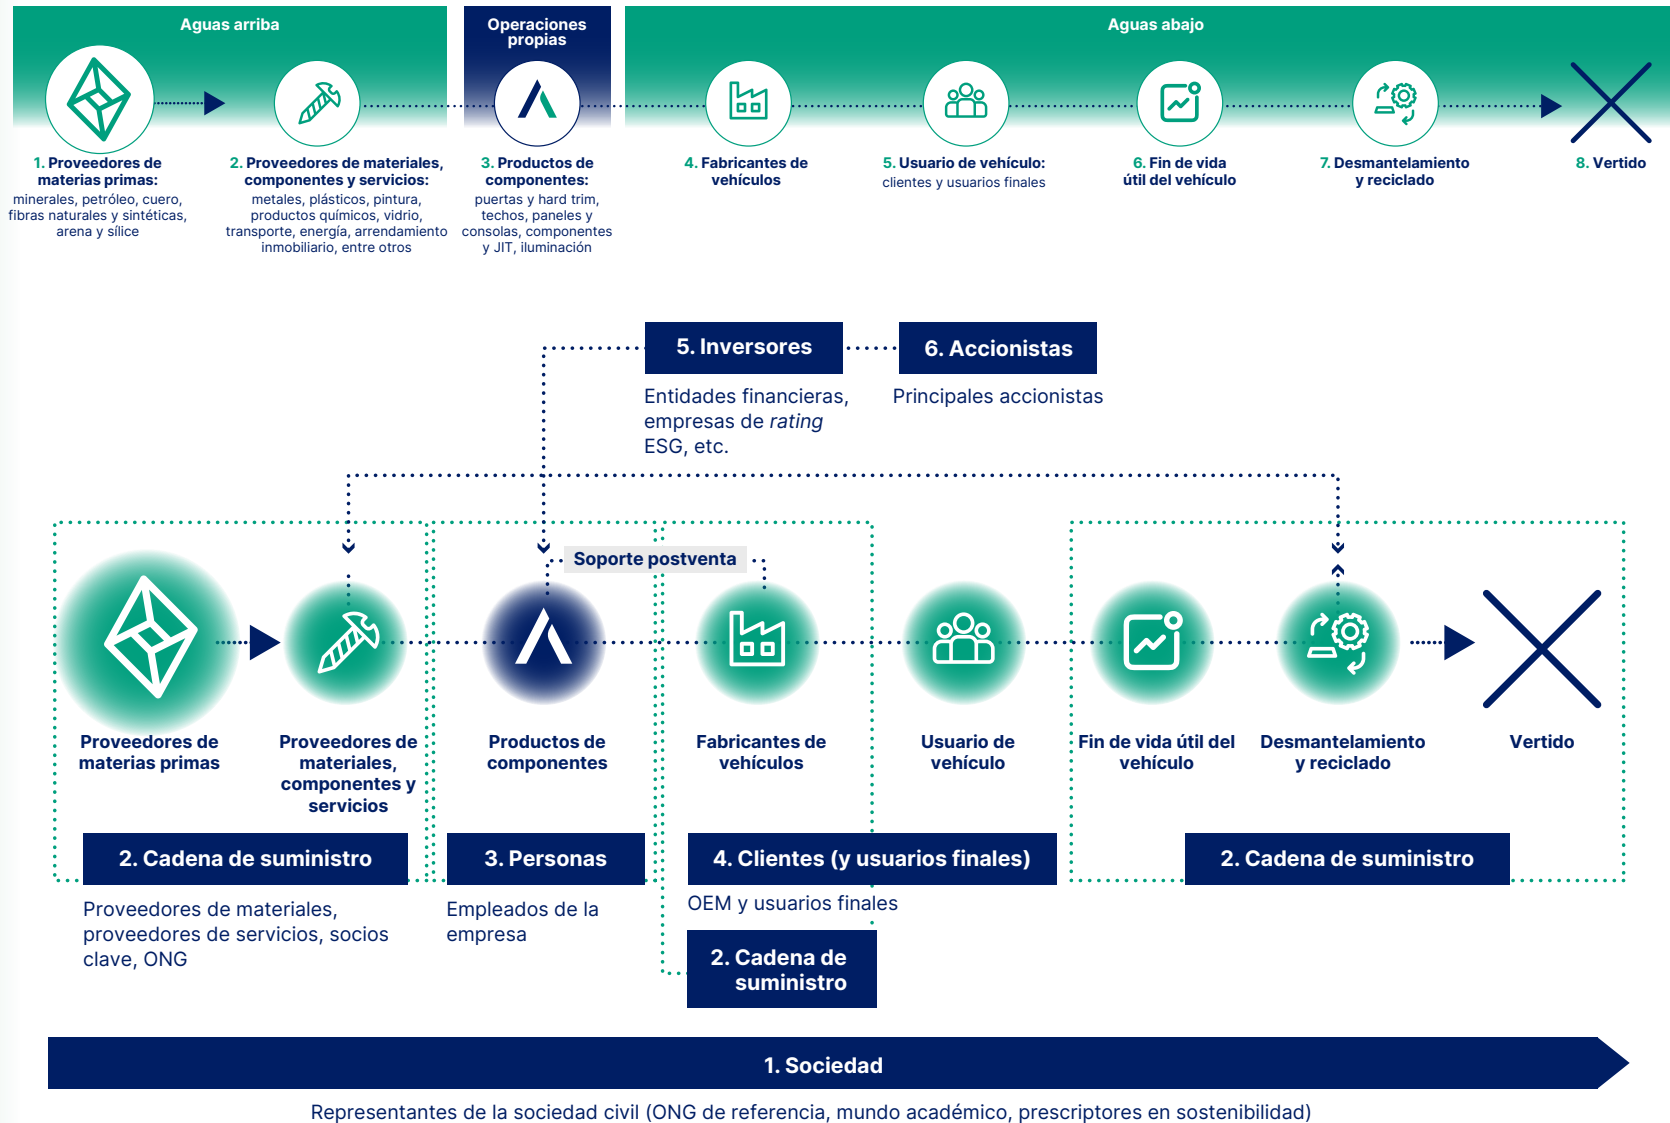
Aguas arriba

Operaciones propias

Aguas abajo

1. Proveedores de materias primas: minerales, petróleo, cuero, fibras naturales y sintéticas, arena y sílice

2. Proveedores de materiales, componentes y servicios: metales, plásticos, pintura, productos químicos, vidrio, transporte, energía, arrendamiento inmobiliario, entre otros

3. Productos de componentes: puertas y hard trim, techos, paneles y consolas, componentes y JIT, iluminación

4. Fabricantes de vehículos

5. Usuario de vehículo: clientes y usuarios finales

6. Fin de vida útil del vehículo

7. Desmantelamiento y reciclado

8. Vertido

5. Inversores

Entidades financieras, empresas de rating ESG, etc.

6. Accionistas

Principales accionistas

Soporte postventa

Proveedores de materias primas

Proveedores de materiales, componentes y servicios

Productos de componentes

Fabricantes de vehículos

Usuario de vehículo

Fin de vida útil del vehículo

Desmantelamiento y reciclado

Vertido

2. Cadena de suministro

Proveedores de materiales, proveedores de servicios, socios clave, ONG

3. Personas

Empleados de la empresa

4. Clientes (y usuarios finales)

OEM y usuarios finales

2. Cadena de suministro

2. Cadena de suministro

1. Sociedad

Representantes de la sociedad civil (ONG de referencia, mundo académico, prescriptores en sostenibilidad)